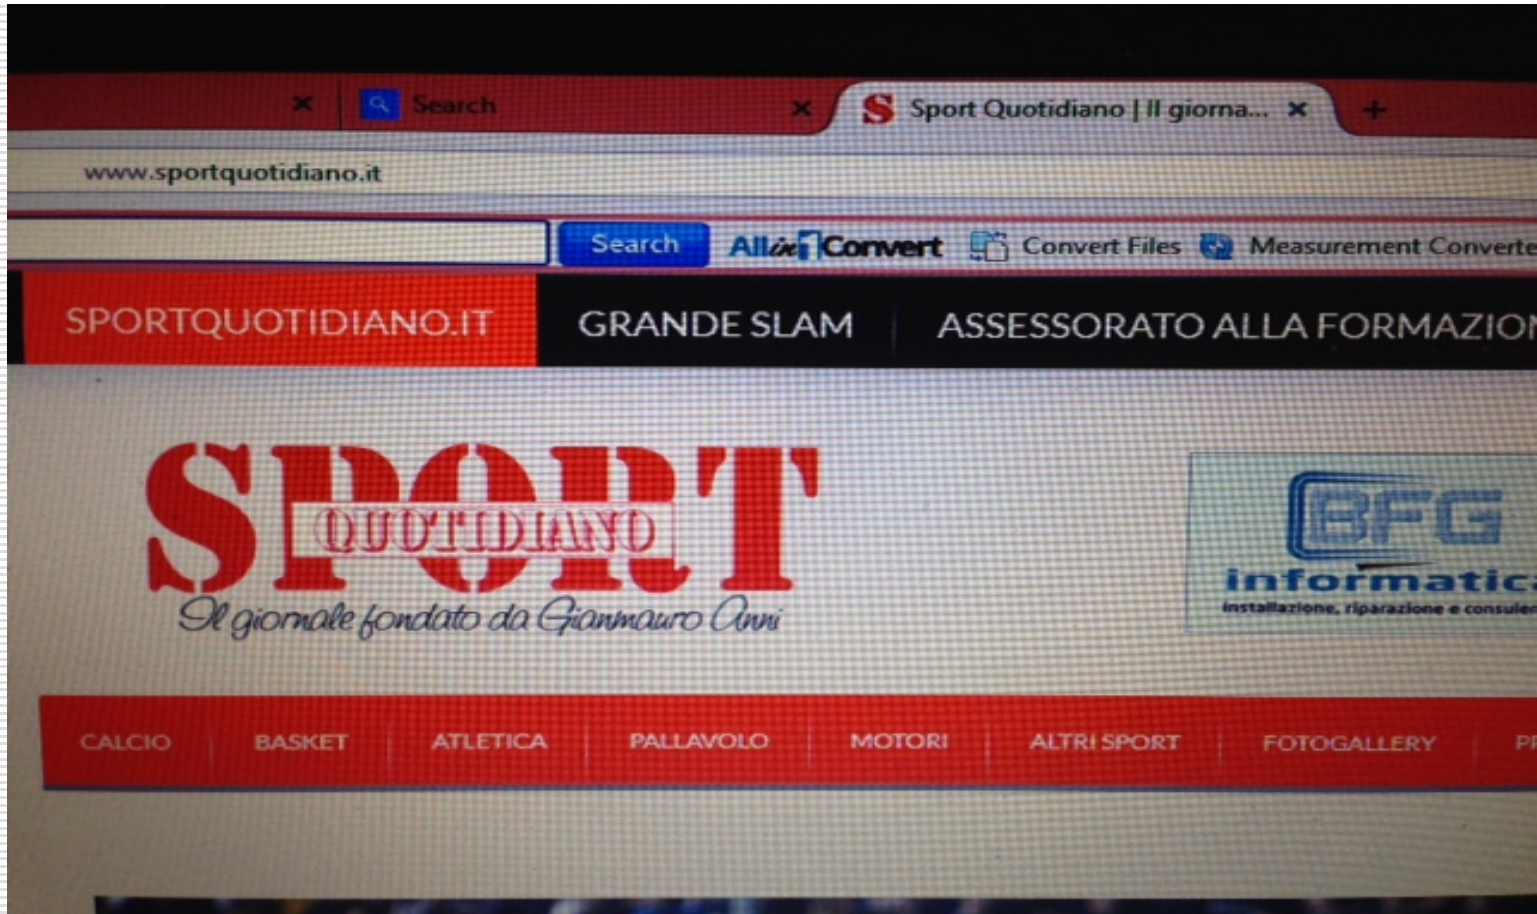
Search
Sport Quotidiano | Il giorna...
www.sportquotidiano.it
Search AllinConvert Convert Files Measurement Converte
SPORTQUOTIDIANO.IT GRANDE SLAM ASSESSORATO ALLA FORMAZIO
SPORT QUOTIDIANO
Il giornale fondato da Gianmauro Anni
BFG informatica
installazione, riparazione e consulen
CALCIO BASKET ATLETICA PALLAVOLO MOTORI ALTRI SPORT FOTOGALLERY P